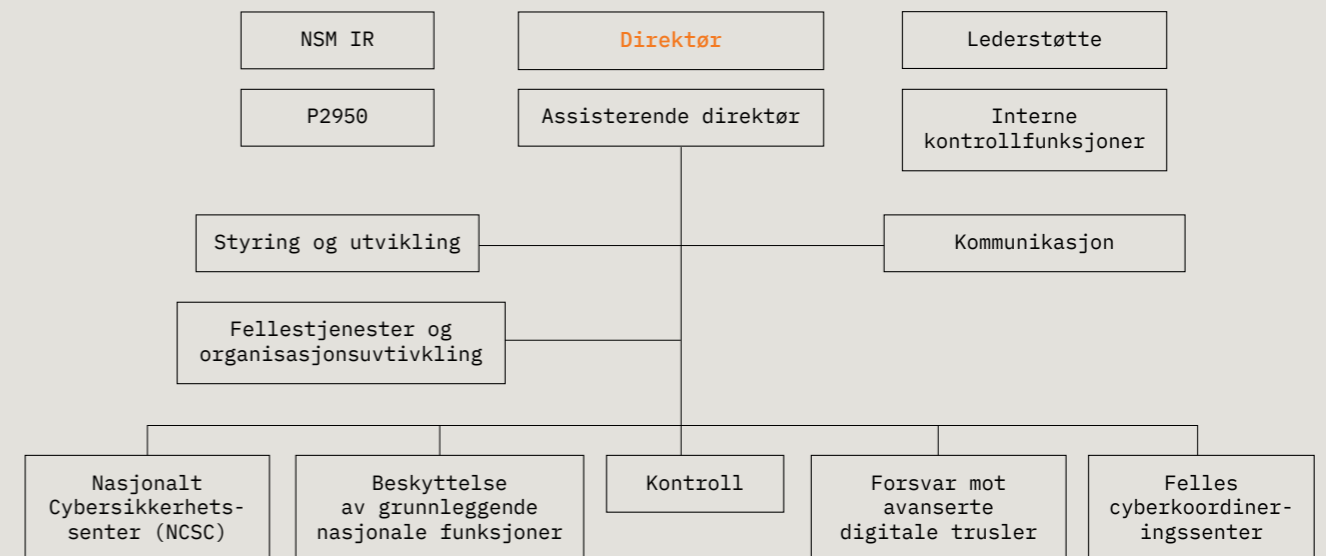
NSM IR

Direktør

Lederstøtte

P2950

Assisterende direktør

Interne kontrollfunksjoner

Styring og utvikling

Kommunikasjon

Fellestjenester og organisasjonsuvtivkling

Nasjonalt Cybersikkerhetssenter (NCSC)

Beskyttelse av grunnleggende nasjonale funksjoner

Kontroll

Forsvar mot avanserte digitale trusler

Felles cyberkoordineringssenter